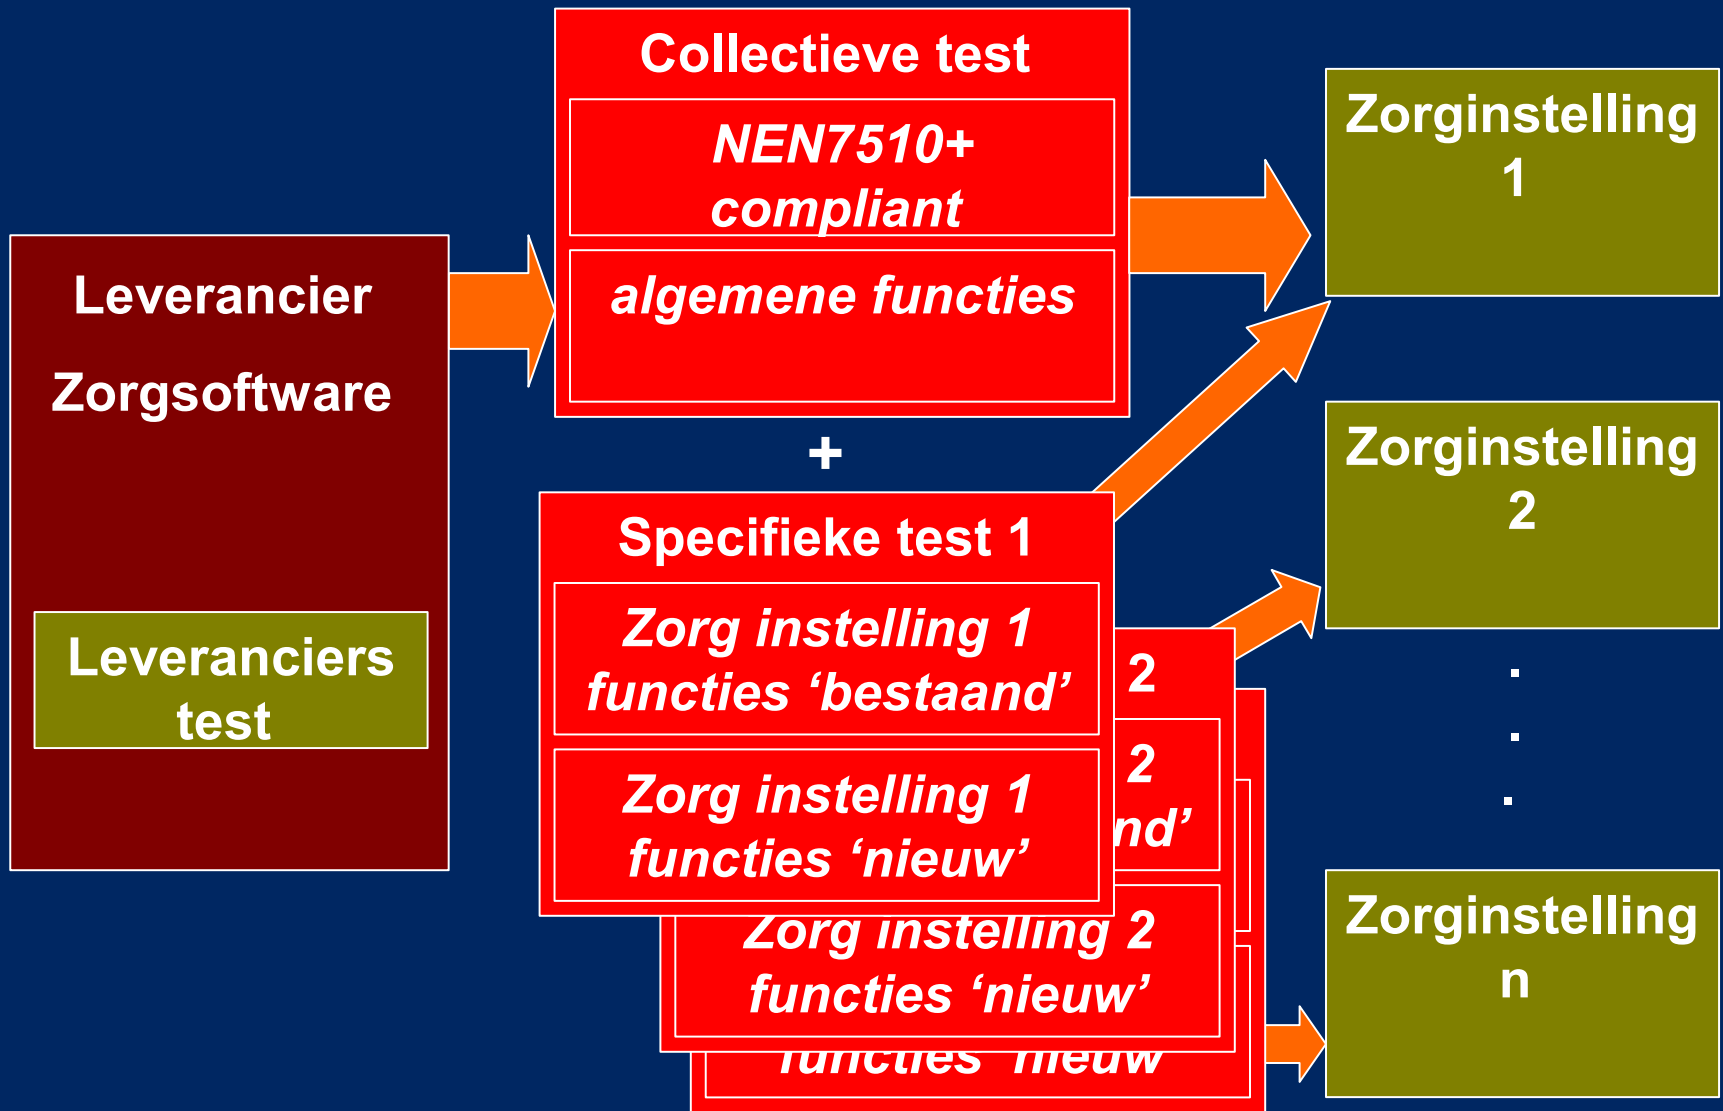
Leverancier

Zorgsoftware

Leveranciers test

Collectieve test

NEN7510+ compliant

algemene functies

+

Specifieke test 1

Zorg instelling 1 functies ‘bestaand’

Zorg instelling 1 functies ‘nieuw’

2

2

nd’

Zorg instelling 2 functies ‘nieuw’

functies ‘nieuw’

Zorginstelling 1

Zorginstelling 2

.
.
.

Zorginstelling n